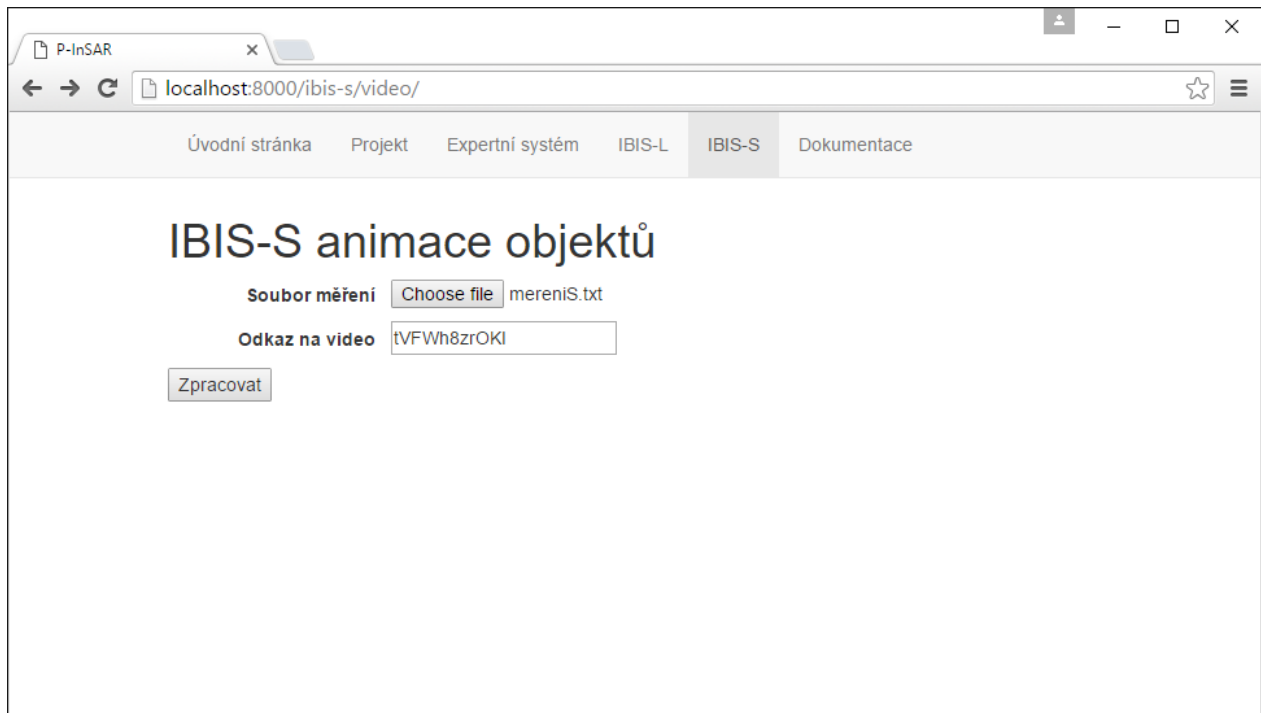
P-InSAR ×

localhost:8000/ibis-s/video/

Úvodní stránka Projekt Expertní systém IBIS-L IBIS-S Dokumentace

IBIS-S animace objektů

Soubor měření Choose file mereniS.txt

Odkaz na video tVFWh8zrOKI

Zpracovat